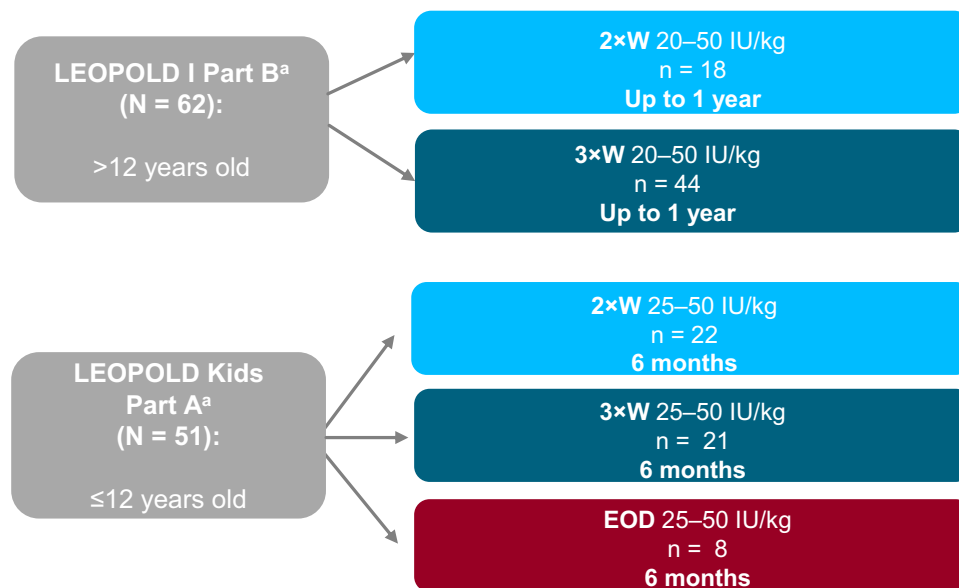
LEOPOLD I Part B$^{a}$ (N = 62):

>12 years old

2×W 20–50 IU/kg
n = 18
Up to 1 year

3×W 20–50 IU/kg
n = 44
Up to 1 year

LEOPOLD Kids Part A$^{a}$ (N = 51):

≤12 years old

2×W 25–50 IU/kg
n = 22
6 months

3×W 25–50 IU/kg
n = 21
6 months

EOD 25–50 IU/kg
n = 8
6 months